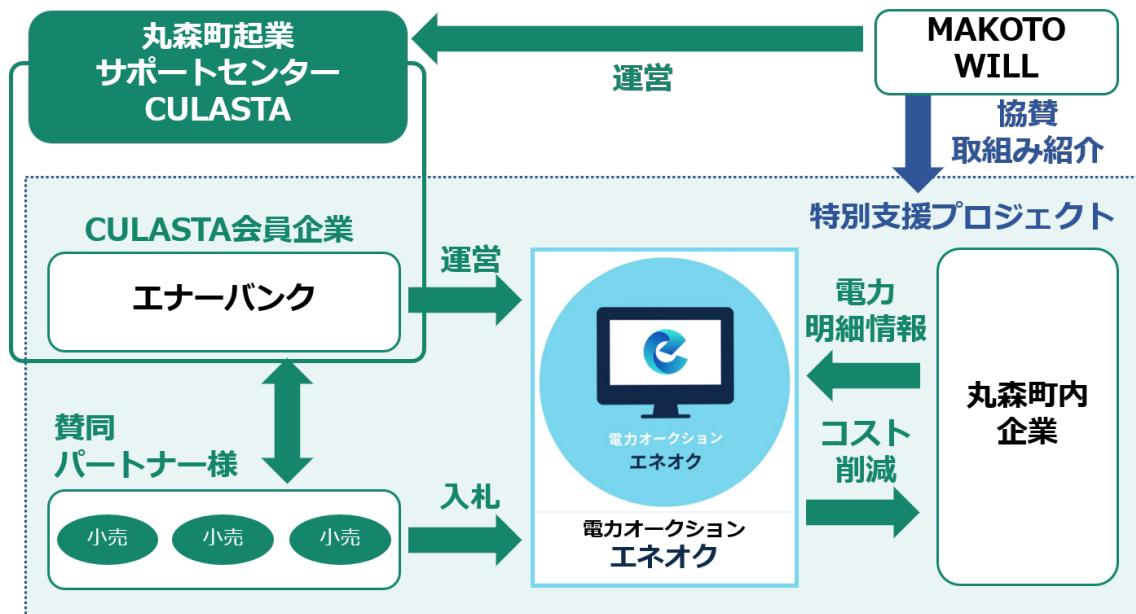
丸森町起業
サポートセンター
CULASTA

MAKOTO
WILL

運営

協賛
取組み紹介

特別支援プロジェクト

CULASTA会員企業

エナーバンク

運営

電力
明細情報

丸森町内
企業

電力オークション
エネオク

コスト
削減

賛同
パートナー様

入札

小売

小売

小売

電力オークション
エネオク